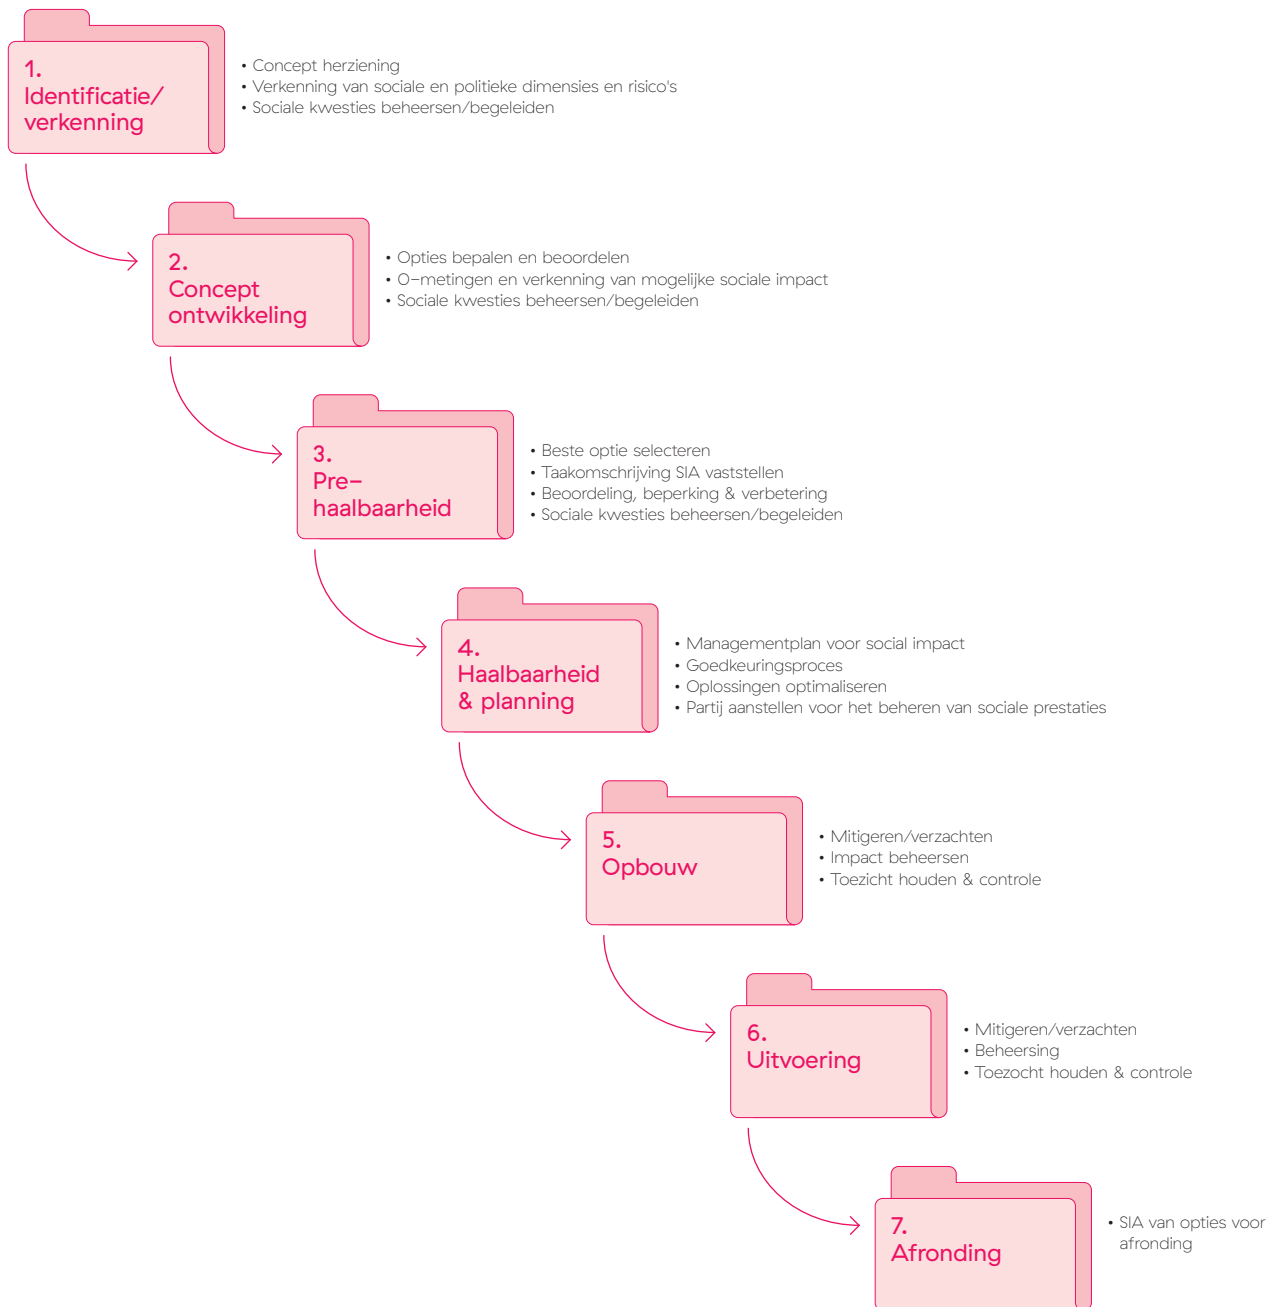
1.
Identificatie/
verkenning

• Concept herziening
• Verkenning van sociale en politieke dimensies en risico's
• Sociale kwesties beheersen/begeleiden

2.
Concept
ontwikkeling

• Opties bepalen en beoordelen
• O–metingen en verkenning van mogelijke sociale impact
• Sociale kwesties beheersen/begeleiden

3.
Pre–
haalbaarheid

• Beste optie selecteren
• Taakomschrijving SIA vaststellen
• Beoordeling, beperking & verbetering
• Sociale kwesties beheersen/begeleiden

4.
Haalbaarheid
& planning

• Managementplan voor social impact
• Goedkeuringsproces
• Oplossingen optimaliseren
• Partij aanstellen voor het beheren van sociale prestaties

5.
Opbouw

• Mitigeren/verzachten
• Impact beheersen
• Toezicht houden & controle

6.
Uitvoering

• Mitigeren/verzachten
• Beheersing
• Toezocht houden & controle

7.
Afronding

• SIA van opties voor afronding